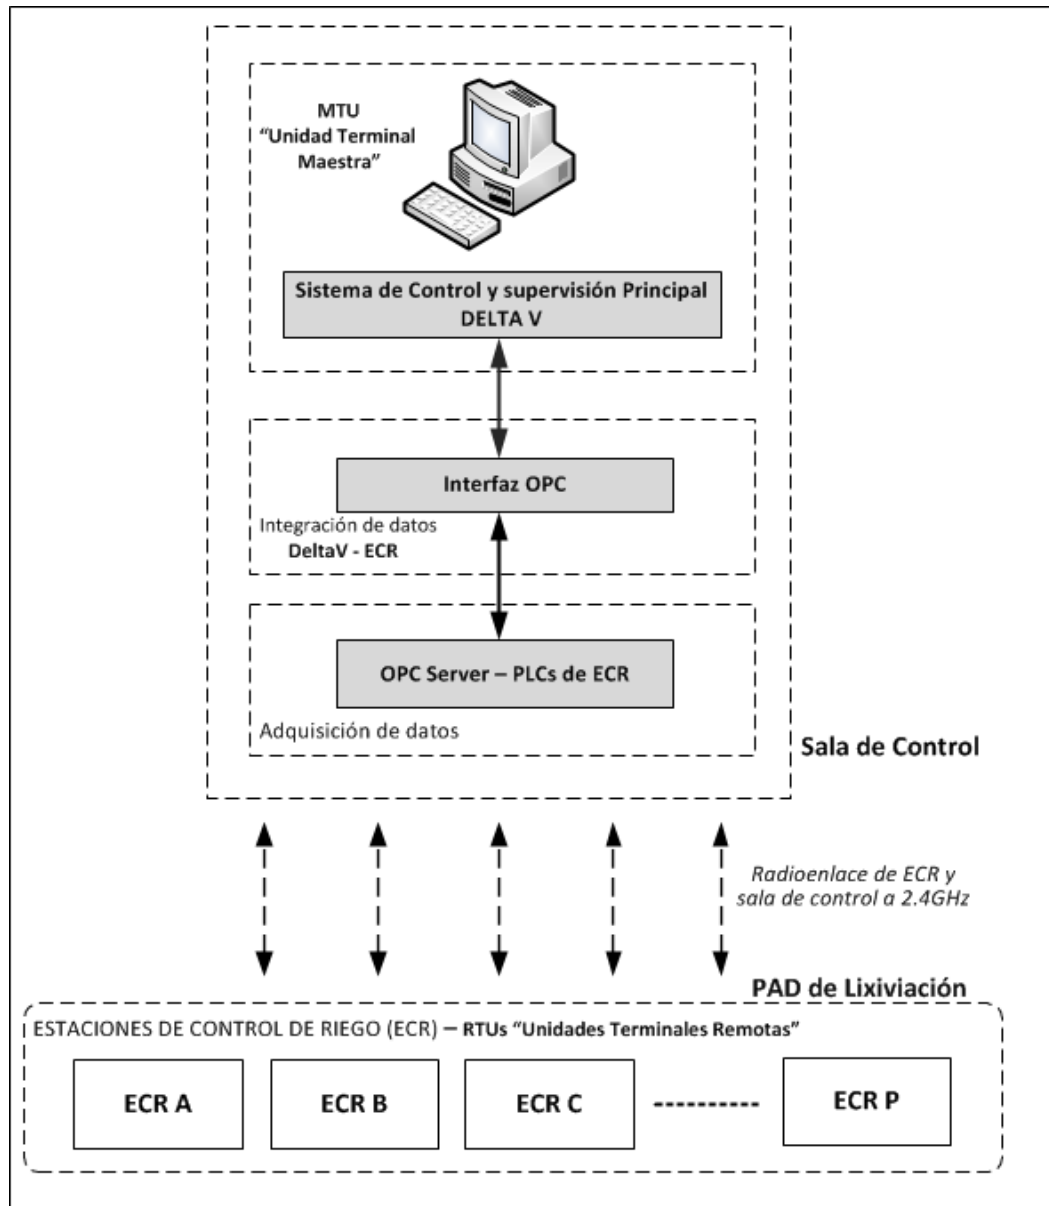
MTU
"Unidad Terminal Maestra"

Sistema de Control y supervisión Principal
DELTA V

Interfaz OPC

Integración de datos
DeltaV - ECR

OPC Server – PLCs de ECR

Adquisición de datos

Sala de Control

Radioenlace de ECR y sala de control a 2.4GHz

PAD de Lixiviación

ESTACIONES DE CONTROL DE RIEGO (ECR) – RTUs "Unidades Terminales Remotas"

ECR A

ECR B

ECR C

----------

ECR P